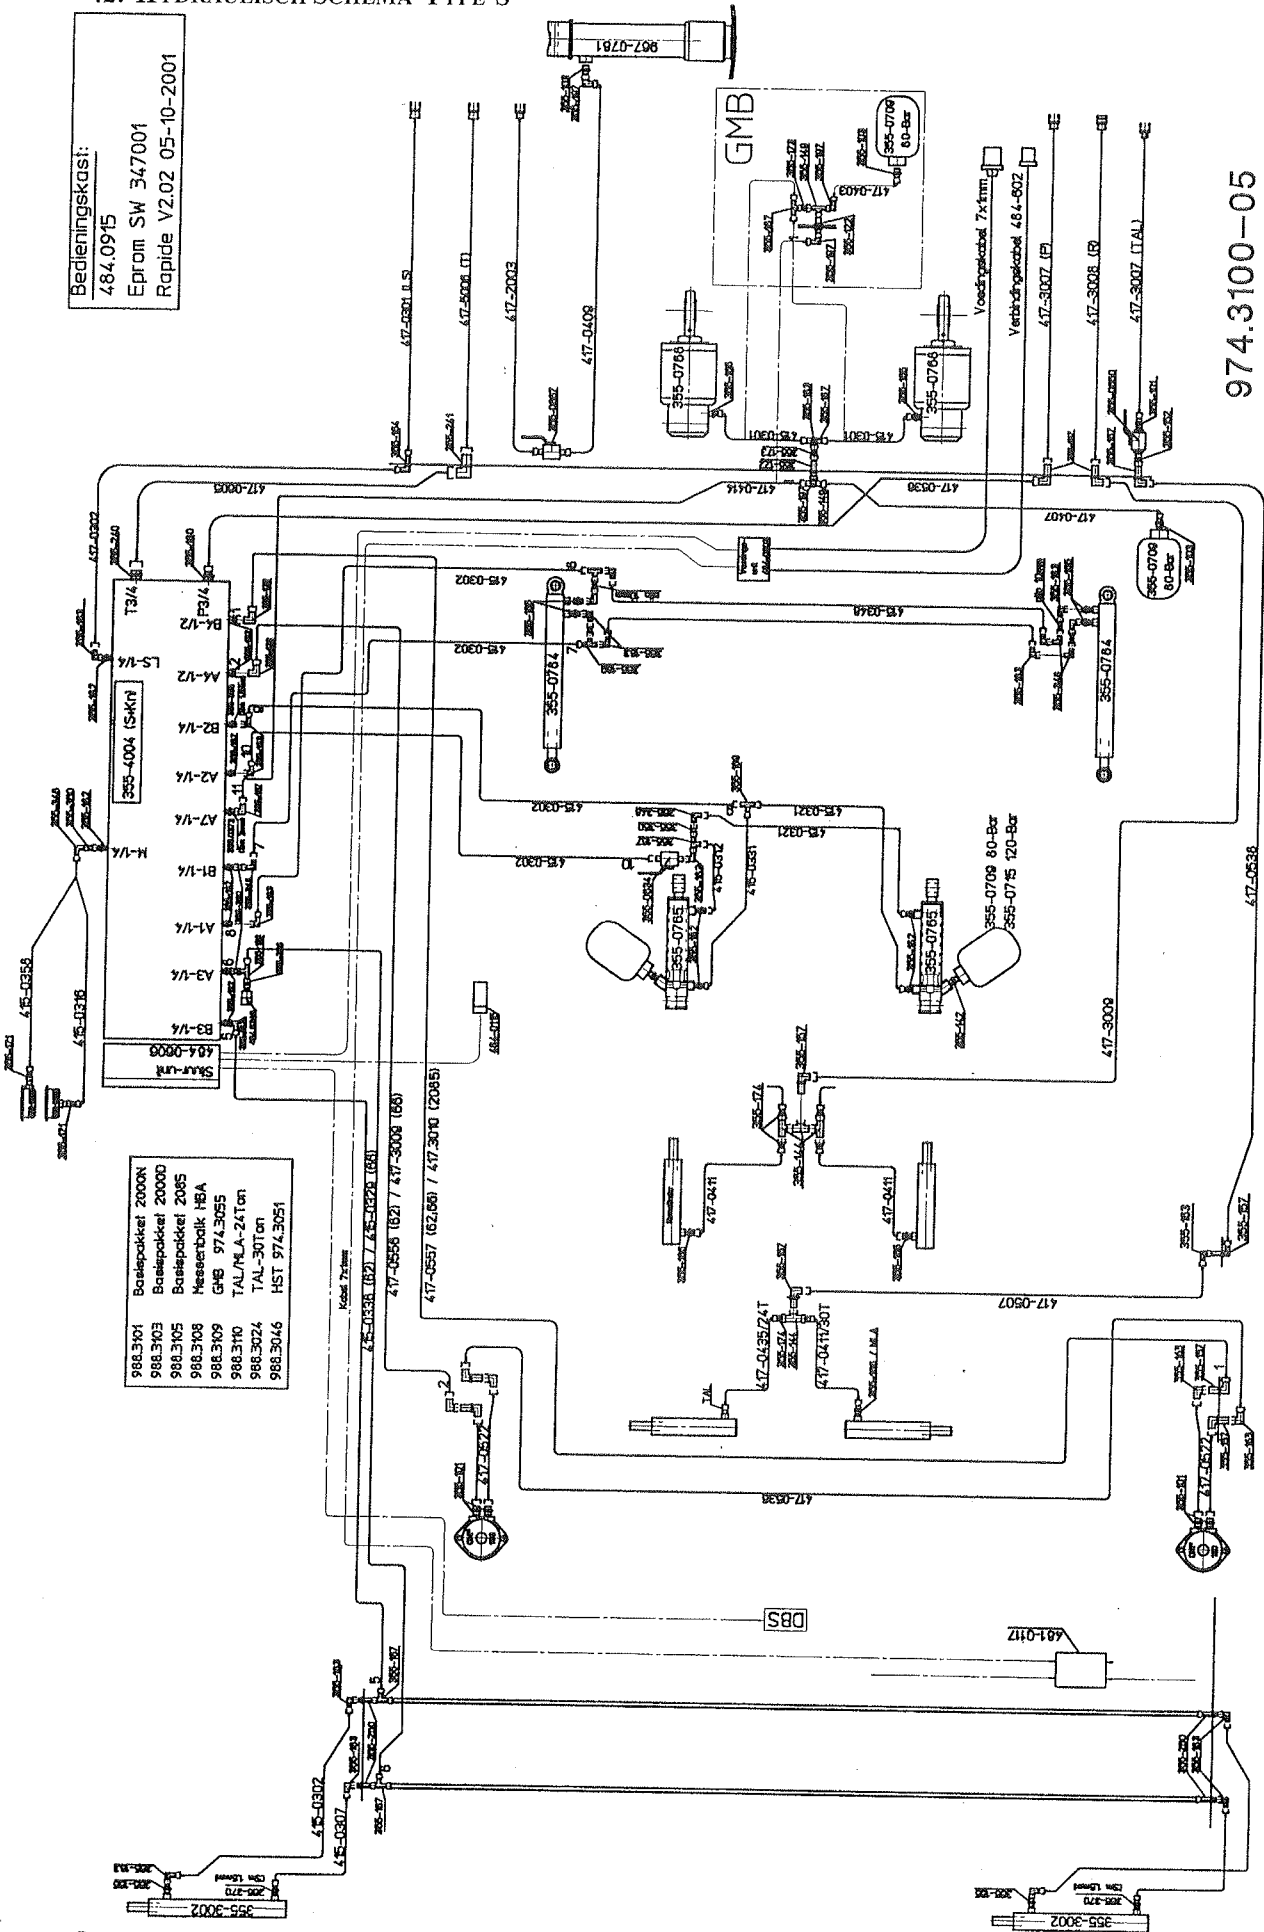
4.2. HYDRAULISCH SCHEMA TYPE 3

Bedieningskast:
484.0915
Eprom SW 347001
Rapide V2.02 05-10-2001

974.3100-05

967-0781

GMB

355-0709 60-Bar

417-0403

417-0301 (LS)
417-5006 (T)
417-2003
417-0409

355-0766
355-0766

Voedingskabel 7x1mm
Verbindingskabel 484-602
417-3007 (P)
417-3008 (R)
417-3007 (TAL)

415-0301
415-0301
417-0005
417-0416
417-0538
417-0407

355-0709 60-Bar

417-0302
T3/4
P3/4
B4-1/2
LS-1/4
A4-1/2
B2-1/4
A2-1/4
A7-1/4
B1-1/4
A1-1/4
A3-1/4
B3-1/4
M-1/4

355-4004 (S-Knl)

415-0302
415-0302
415-0340
355-0764
355-0764

415-0302
415-0321
415-0321
415-0302
415-0312
415-0331
355-0765
355-0765
355-0709 60-Bar
355-0715 120-Bar

415-0358
415-0316

Stuur-unit
484-0606

417-3009
417-0538

988.3101 Basispakket 2000N
988.3103 Basispakket 2000D
988.3105 Basispakket 2085
988.3108 Messerbalk HBA
988.3109 GMB 974.3055
988.3110 TAL/MLA-24Ton
988.3024 TAL-30Ton
988.3046 HST 974.3051

Kabel 7x1mm
415-0336 (62) / 415-0329 (68)
417-0556 (62) / 417-3009 (66)
417-0557 (62,68) / 417.3010 (2085)

417-0411
417-0411

417-0507

417-0435/24T
417-0411/30T
TAL

417-0527
417-0527
417-0536

DBS

481-0117

415-0302
415-0307

355-3002
355-3002